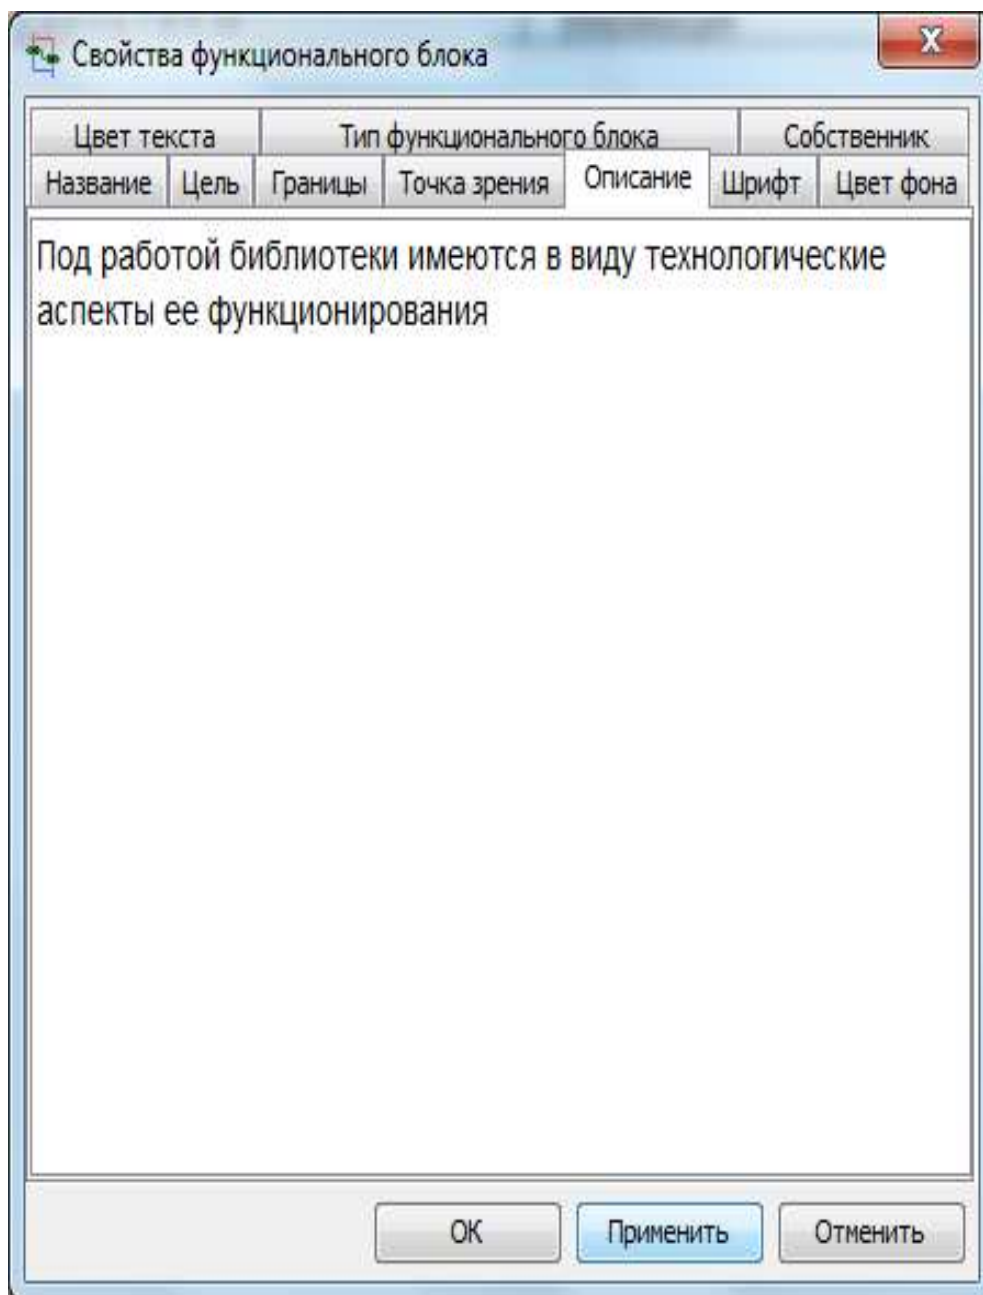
Свойства функционального блока

X

Цвет текста | Тип функционального блока | Собственник

Название | Цель | Границы | Точка зрения | Описание | Шрифт | Цвет фона

Под работой библиотеки имеются в виду технологические аспекты ее функционирования

OK | Применить | Отменить